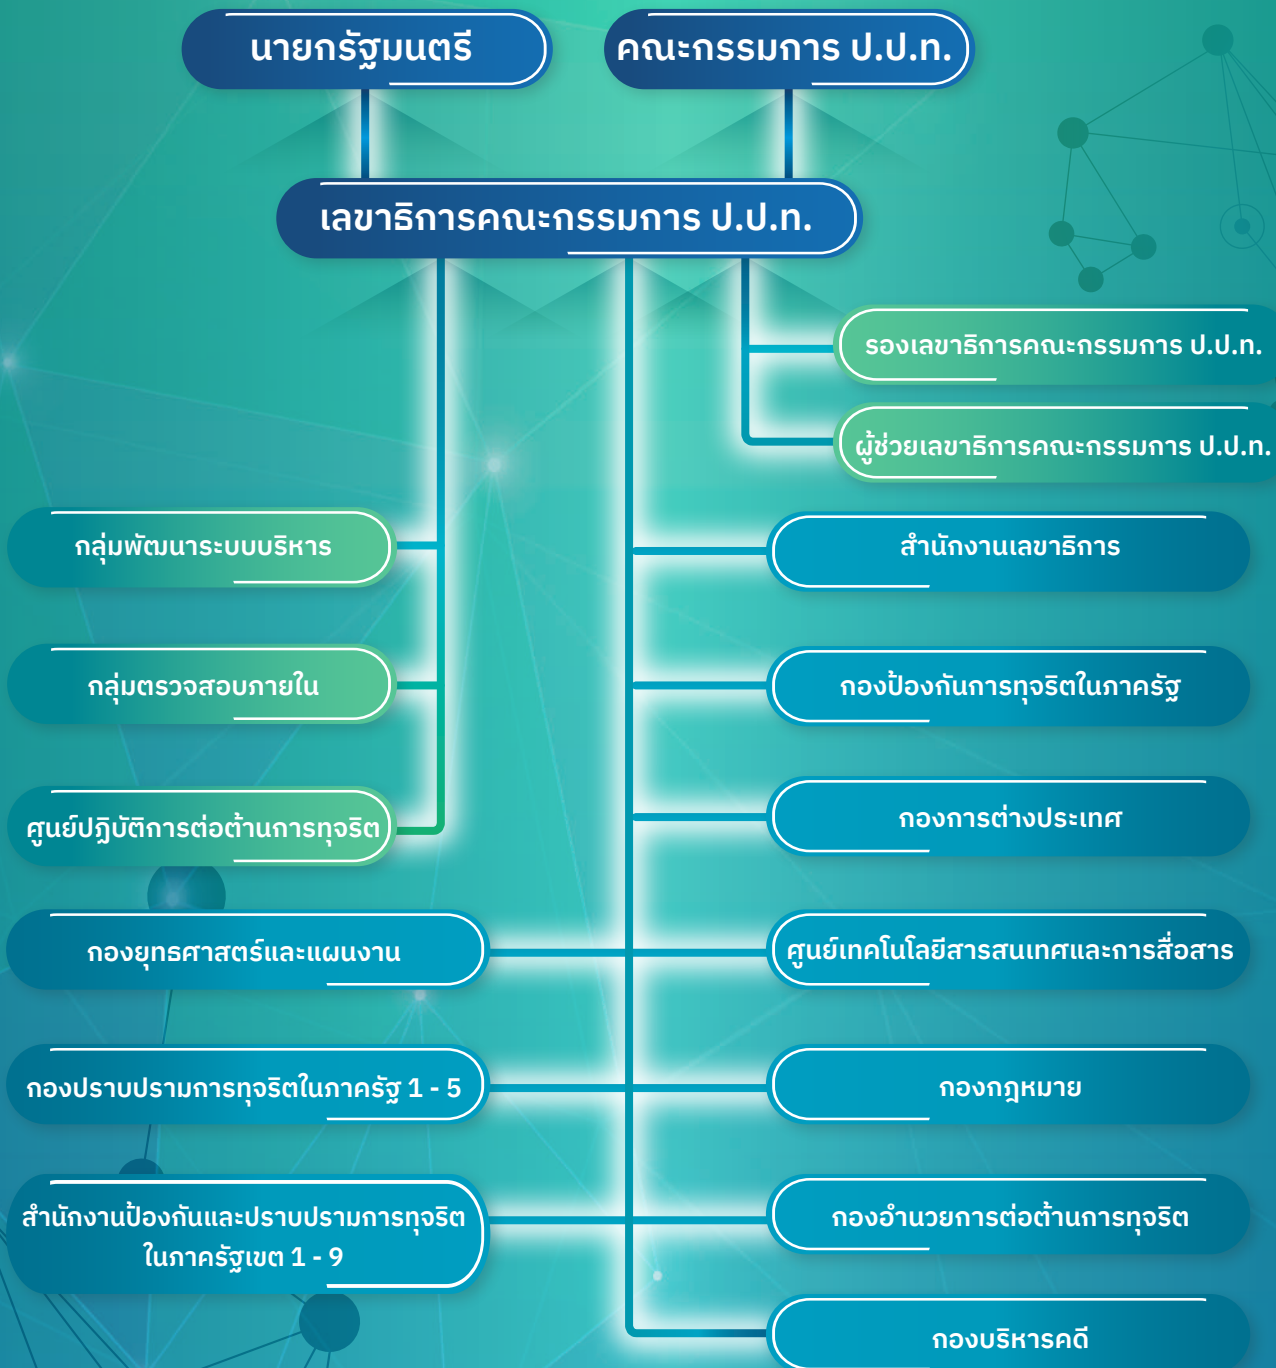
นายกรัฐมนตรี

คณะกรรมการ ป.ป.ท.

เลขาธิการคณะกรรมการ ป.ป.ท.

รองเลขาธิการคณะกรรมการ ป.ป.ท.

ผู้ช่วยเลขาธิการคณะกรรมการ ป.ป.ท.

กลุ่มพัฒนาระบบบริหาร

กลุ่มตรวจสอบภายใน

ศูนย์ปฏิบัติการต่อต้านการทุจริต

สำนักงานเลขาธิการ

กองป้องกันการทุจริตในภาครัฐ

กองการต่างประเทศ

กองยุทธศาสตร์และแผนงาน

ศูนย์เทคโนโลยีสารสนเทศและการสื่อสาร

กองปราบปรามการทุจริตในภาครัฐ 1 - 5

กองกฎหมาย

สำนักงานป้องกันและปราบปรามการทุจริต ในภาครัฐเขต 1 - 9

กองอำนวยการต่อต้านการทุจริต

กองบริหารคดี